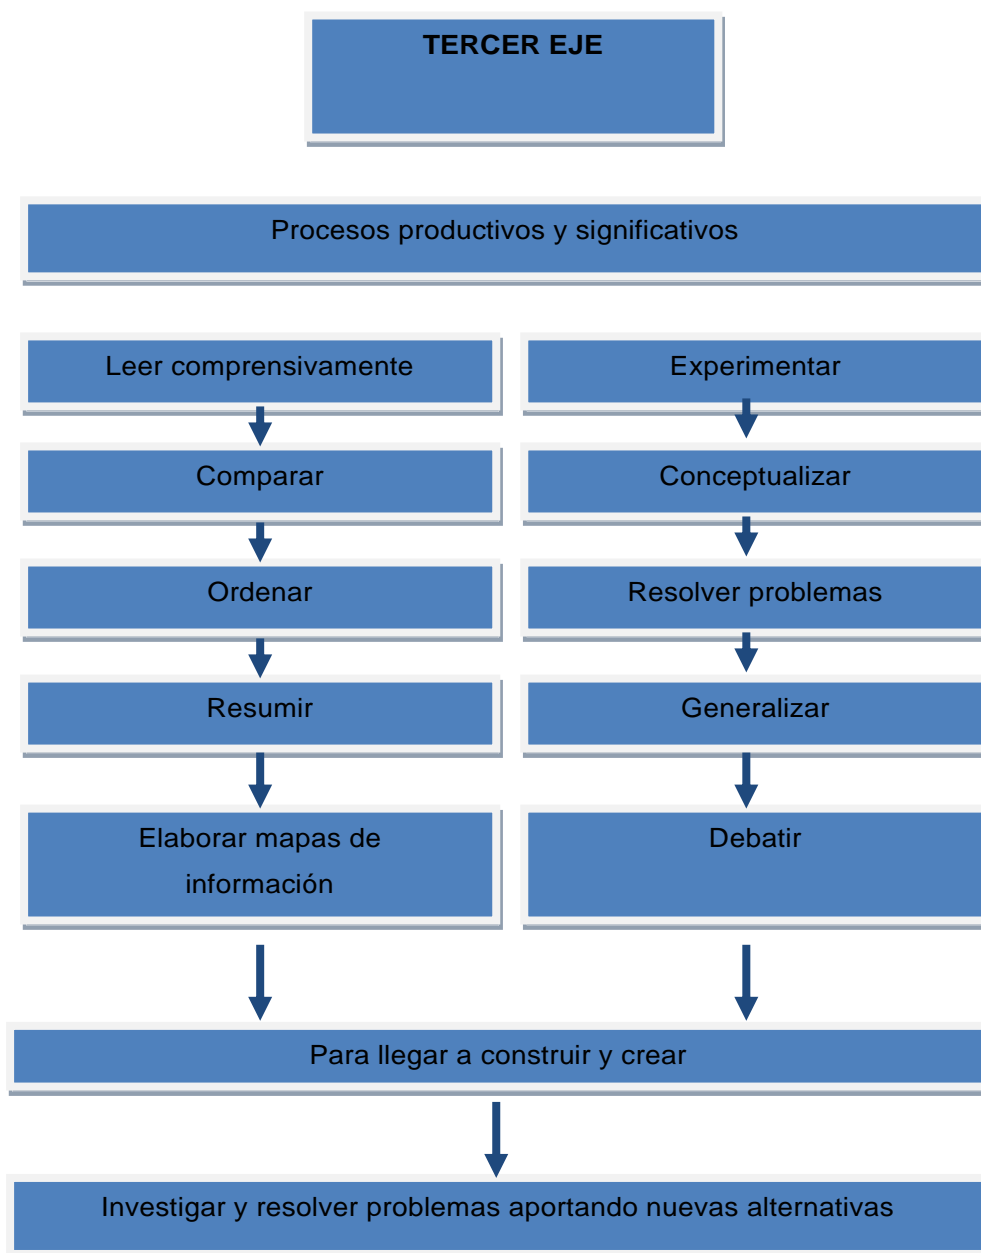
TERCER EJE

Procesos productivos y significativos

Leer comprensivamente

Comparar

Ordenar

Resumir

Elaborar mapas de información

Experimentar

Conceptualizar

Resolver problemas

Generalizar

Debatir

Para llegar a construir y crear

Investigar y resolver problemas aportando nuevas alternativas